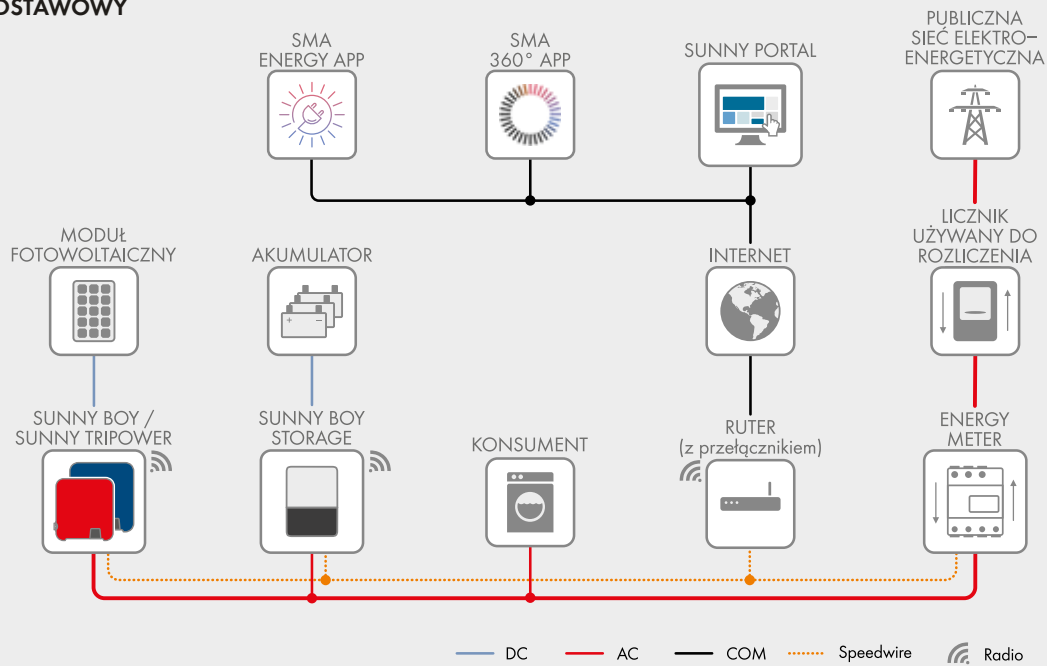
OSTAWOWY

SMA ENERGY APP

SMA 360° APP

SUNNY PORTAL

PUBLICZNA SIEĆ ELEKTRO–ENERGETYCZNA

MODUŁ FOTOWOLTAICZNY

AKUMULATOR

INTERNET

LICZNIK UŻYWANY DO ROZLICZENIA

SUNNY BOY / SUNNY TRIPOWER

SUNNY BOY STORAGE

KONSUMENT

RUTER (z przełącznikiem)

ENERGY METER

DC

AC

COM

Speedwire

Radio